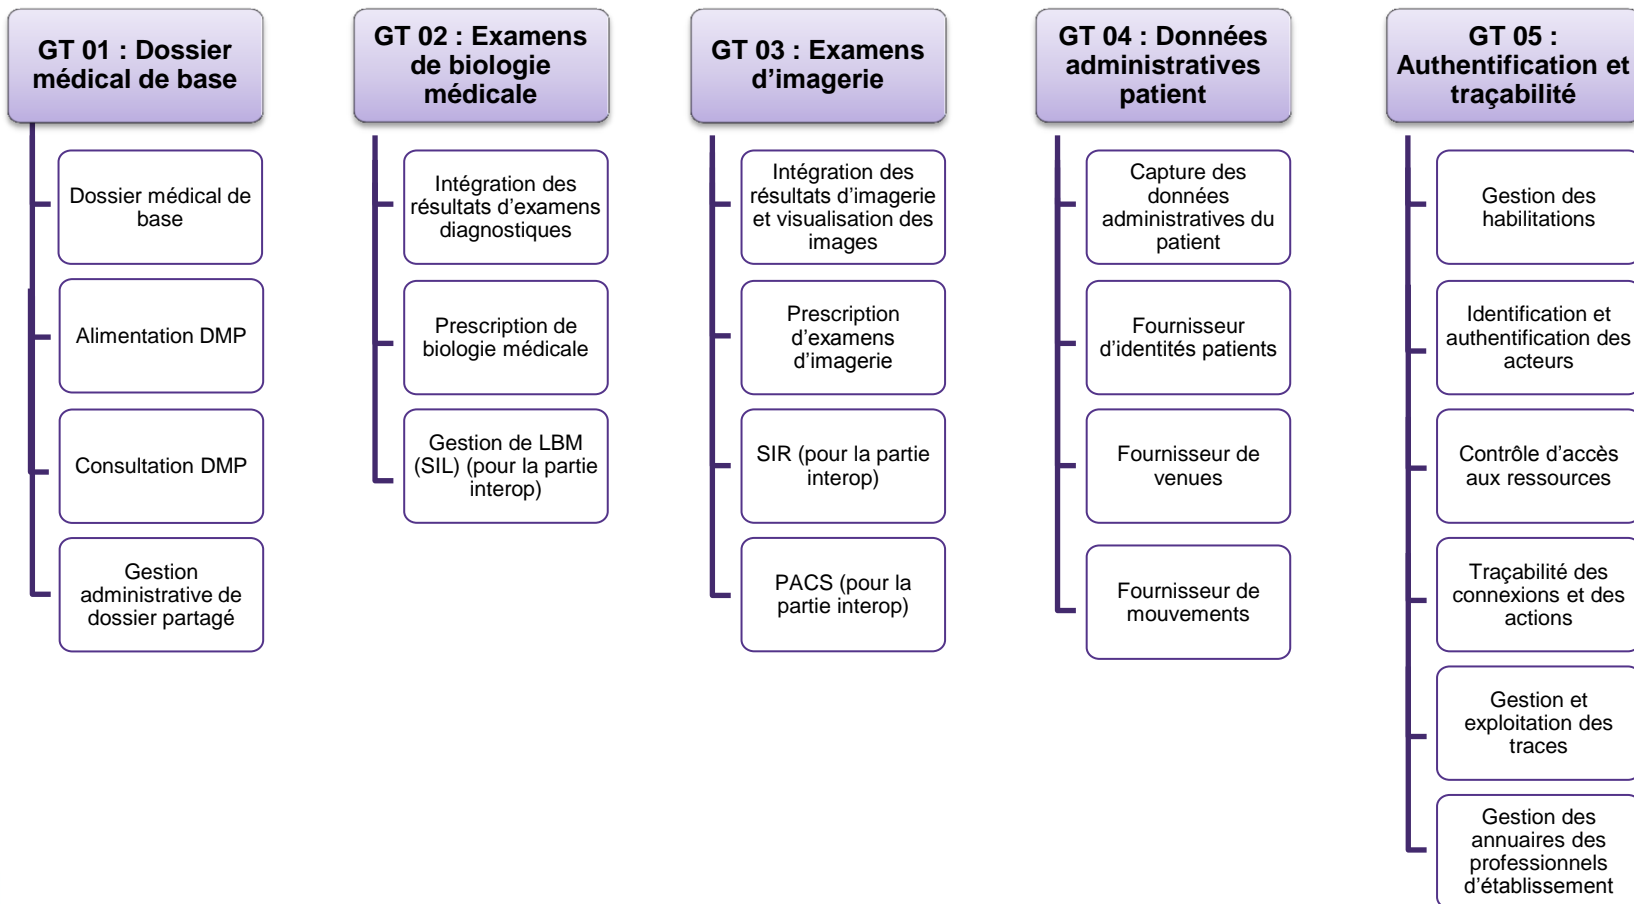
GT 01 : Dossier médical de base

Dossier médical de base

Alimentation DMP

Consultation DMP

Gestion administrative de dossier partagé

GT 02 : Examens de biologie médicale

Intégration des résultats d'examens diagnostiques

Prescription de biologie médicale

Gestion de LBM (SIL) (pour la partie interop)

GT 03 : Examens d'imagerie

Intégration des résultats d'imagerie et visualisation des images

Prescription d'examens d'imagerie

SIR (pour la partie interop)

PACS (pour la partie interop)

GT 04 : Données administratives patient

Capture des données administratives du patient

Fournisseur d'identités patients

Fournisseur de venues

Fournisseur de mouvements

GT 05 : Authentification et traçabilité

Gestion des habilitations

Identification et authentification des acteurs

Contrôle d'accès aux ressources

Traçabilité des connexions et des actions

Gestion et exploitation des traces

Gestion des annuaires des professionnels d'établissement